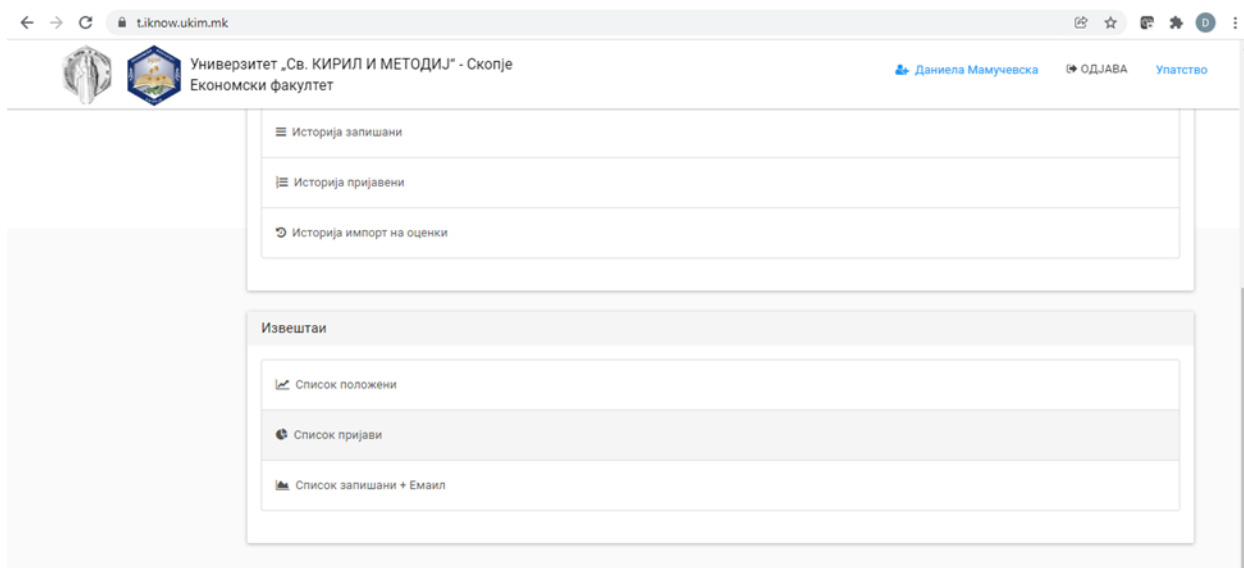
t.iknow.ukim.mk

D

Универзитет „Св. КИРИЛ И МЕТОДИЈ" - Скопје
Економски факултет

Даниела Мамучевска

ОДЈАВА

Упатство

Историја запишани

Историја пријавени

Историја импорт на оценки

Извештаи

Список положени

Список пријави

Список запишани + Емаил